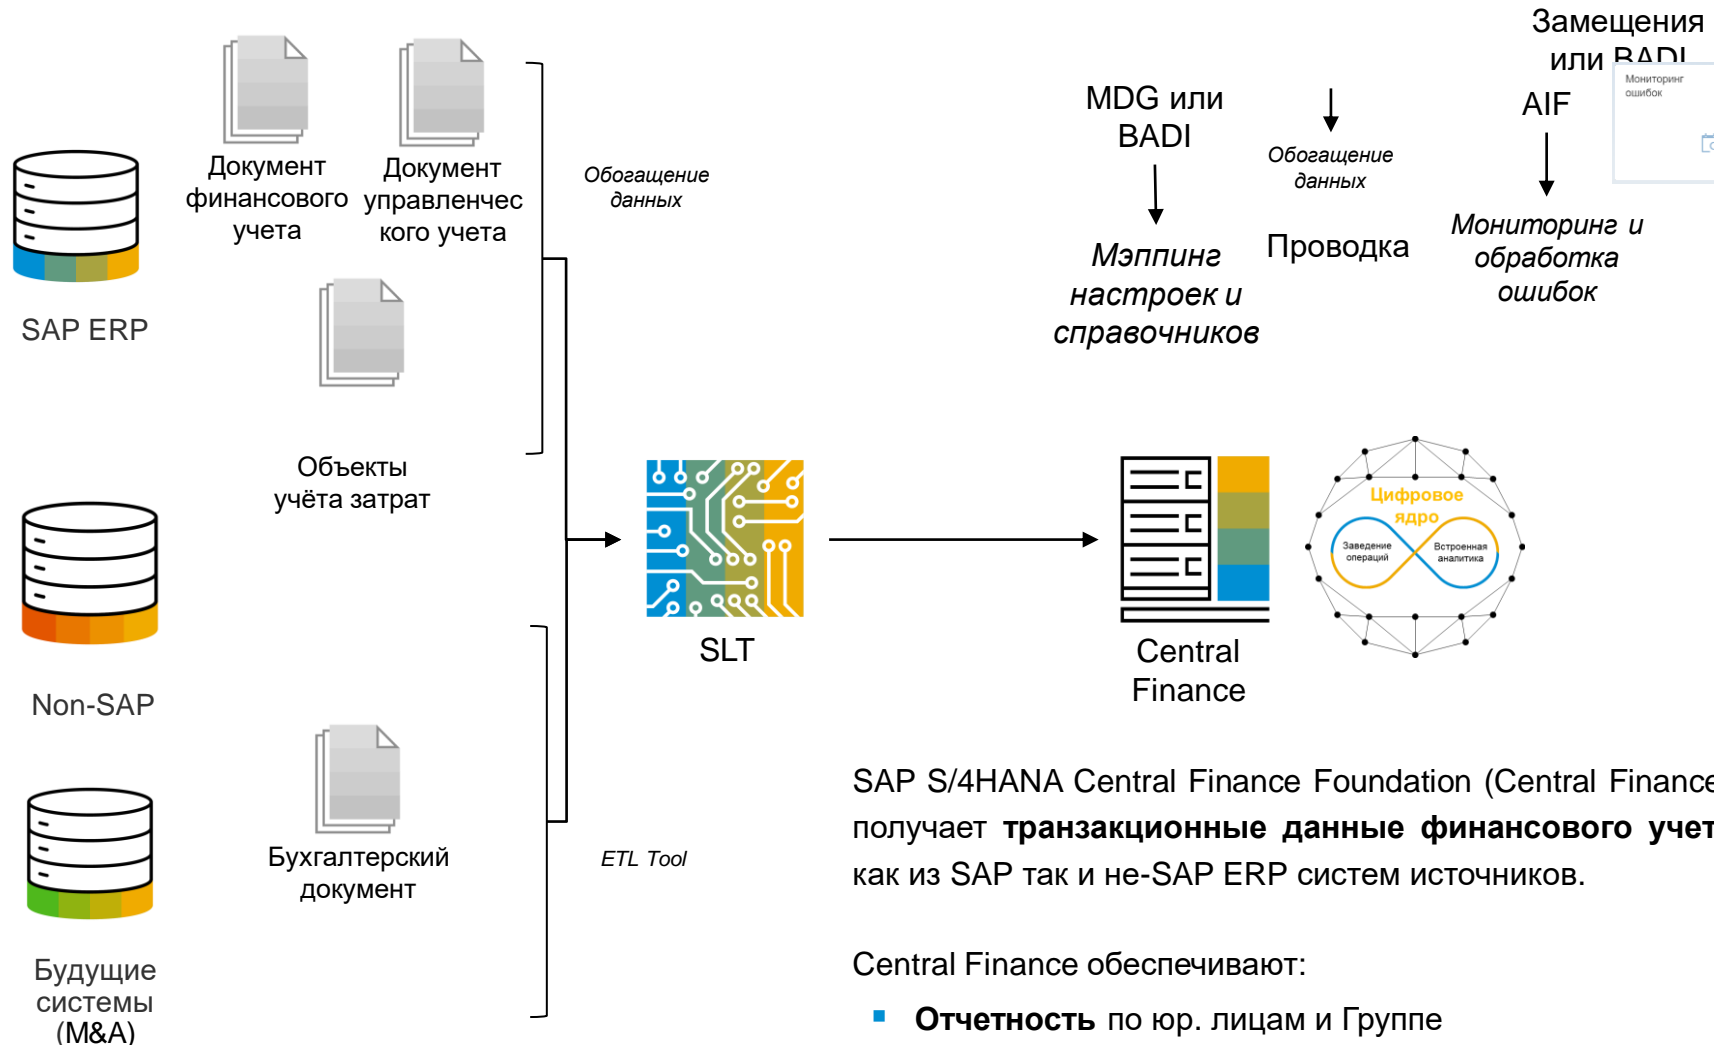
SAP ERP

Документ финансового учета

Документ управленческого учета

Обогащение данных

Объекты учёта затрат

Non-SAP

Будущие системы (M&A)

Бухгалтерский документ

ETL Tool

SLT

MDG или BADI

Мэппинг настроек и справочников

Обогащение данных

Проводка

Замещения или BADI

AIF

Мониторинг ошибок

Мониторинг и обработка ошибок

Central Finance

Цифровое ядро

Заведение операций

Встроенная аналитика

SAP S/4HANA Central Finance Foundation (Central Finance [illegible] получает **транзакционные данные финансового учет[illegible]** как из SAP так и не-SAP ERP систем источников.

Central Finance обеспечивают:

▪ **Отчетность** по юр. лицам и Группе